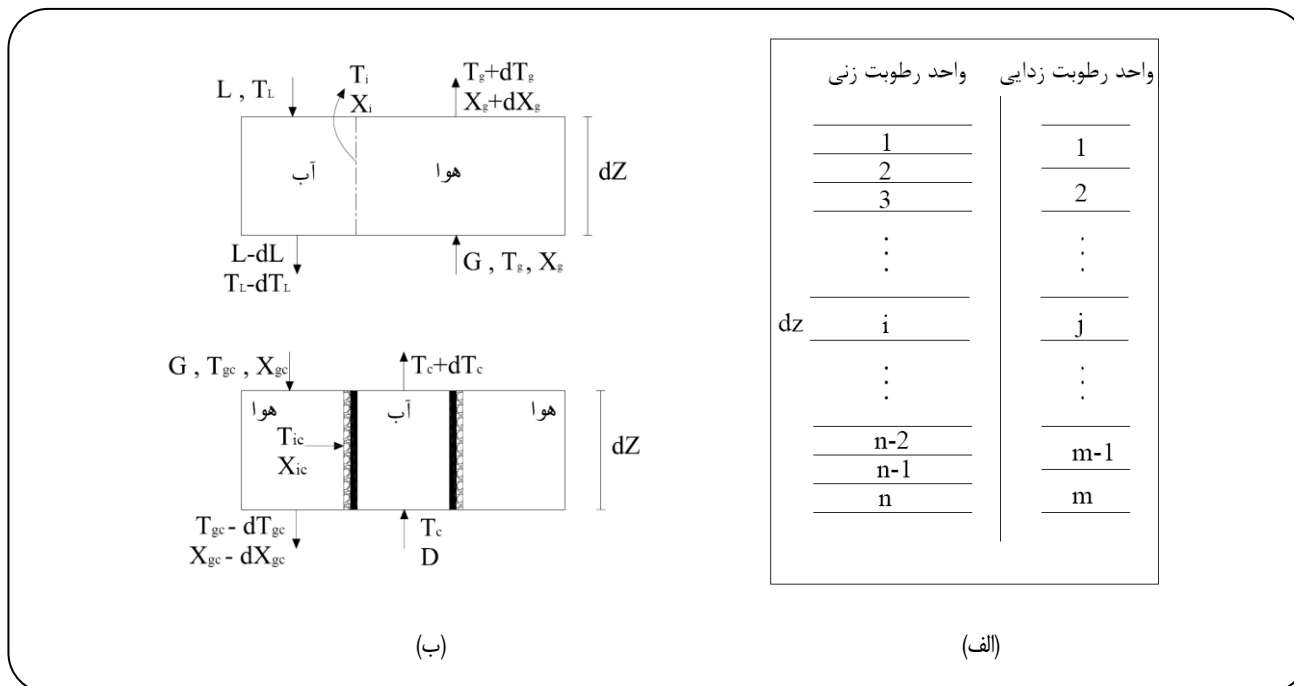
$L$ , $T_L$

$T_i$
$X_i$

$T_g+dT_g$
$X_g+dX_g$

آب

هوا

dZ

$L-dL$
$T_L-dT_L$

$G$ , $T_g$, $X_g$

$G$ , $T_{gc}$ , $X_{gc}$

$T_c+dT_c$

هوا

آب

هوا

$T_{ic}$
$X_{ic}$

dZ

$T_{gc}$ - $dT_{gc}$
$X_{gc}$ - $dX_{gc}$

$T_c$
D

(ب)

واحد رطوبت زنی

واحد رطوبت زدایی

1
2
3
⋮
i
⋮
n-2
n-1
n

1
2
⋮
j
⋮
m-1
m

dz

(الف)